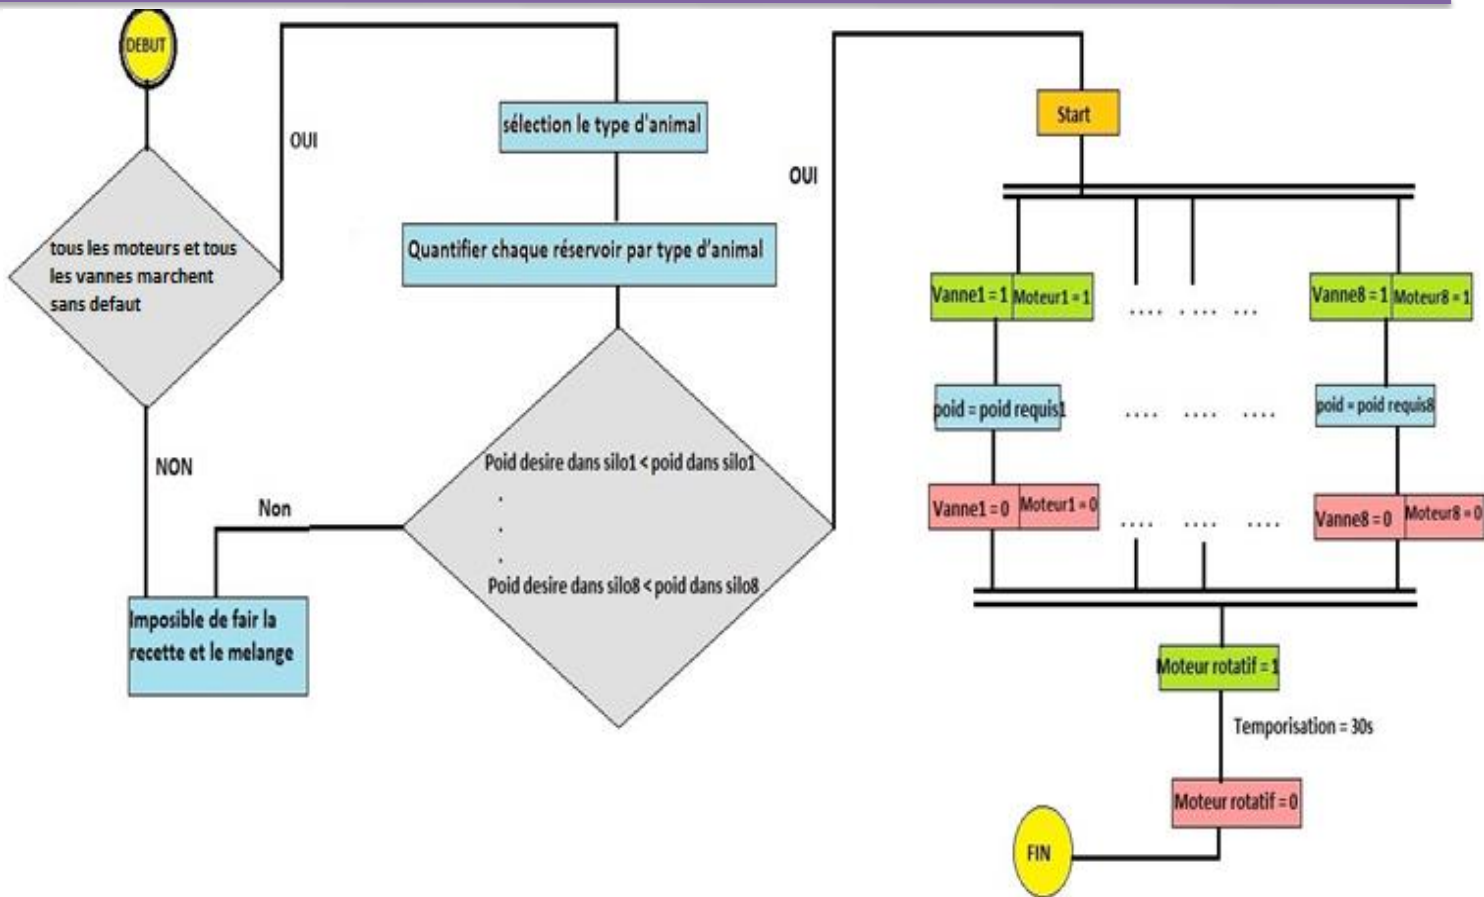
DEBUT

tous les moteurs et tous les vannes marchent sans defaut

OUI

NON

Imposible de fair la recette et le melange

sélection le type d'animal

Quantifier chaque réservoir par type d'animal

Non

Poid desire dans silo1 < poid dans silo1
.
.
.
Poid desire dans silo8 < poid dans silo8

OUI

Start

Vanne1 = 1 | Moteur1 = 1

.... .... ...

Vanne8 = 1 | Moteur8 = 1

poid = poid requis1

.... .... ....

poid = poid requis8

Vanne1 = 0 | Moteur1 = 0

.... .... ....

Vanne8 = 0 | Moteur8 = 0

Moteur rotatif = 1

Temporisation = 30s

Moteur rotatif = 0

FIN